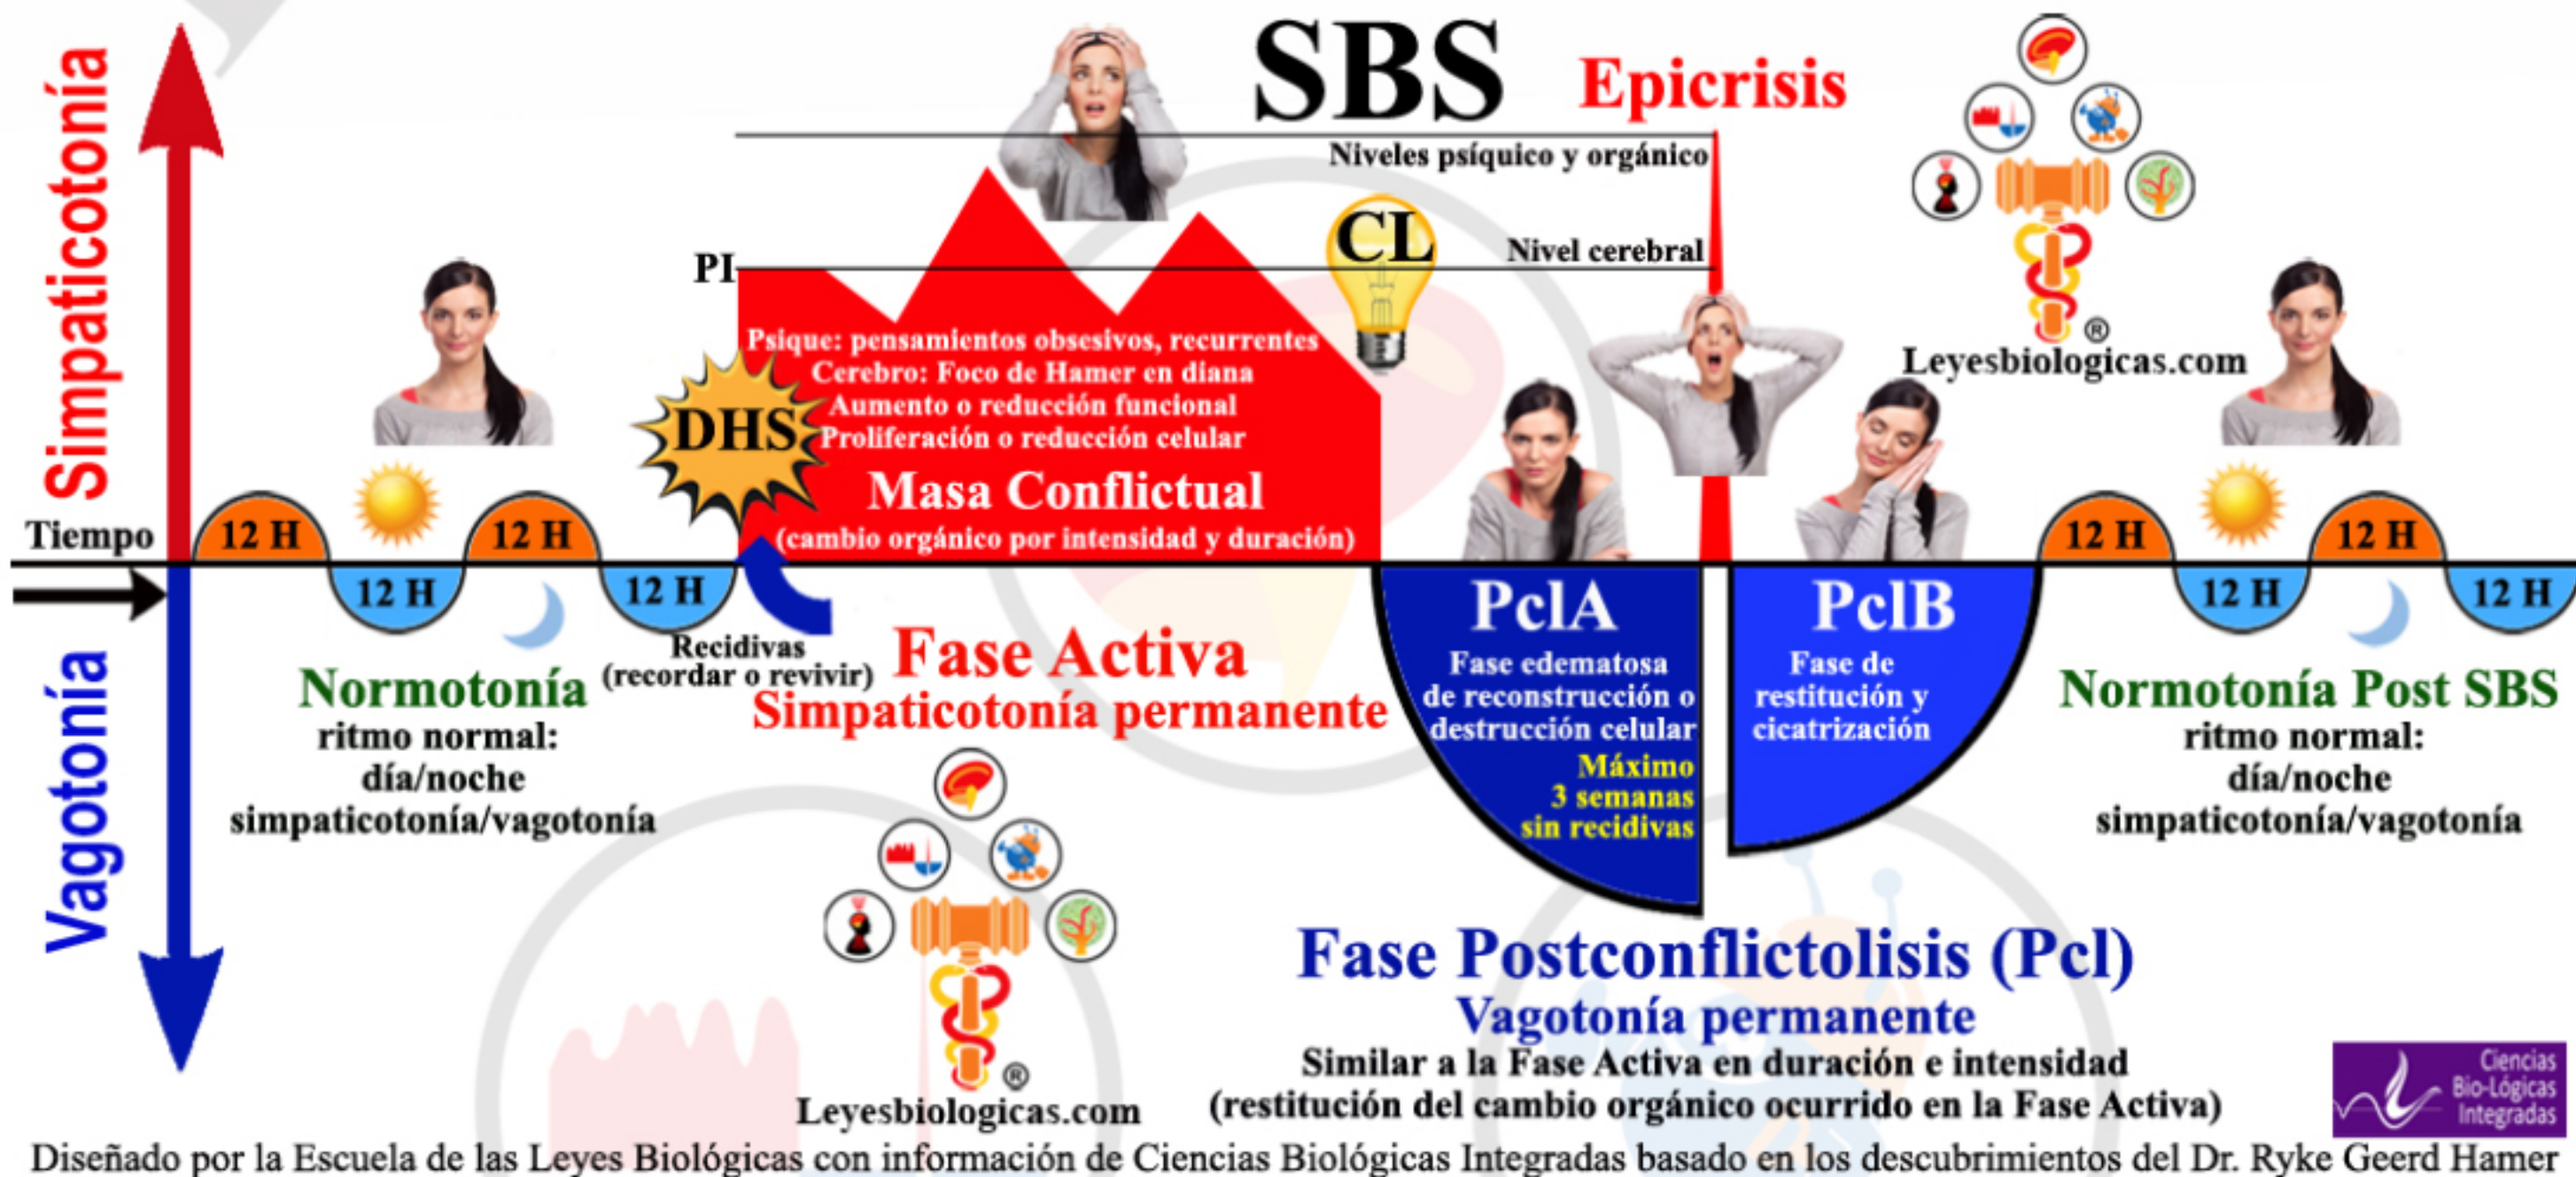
Simpaticotonía

SBS

Epicrisis

Niveles psíquico y orgánico

CL

Nivel cerebral

PI

Psique: pensamientos obsesivos, recurrentes
Cerebro: Foco de Hamer en diana
Aumento o reducción funcional
Proliferación o reducción celular

DHS

Masa Conflictual
(cambio orgánico por intensidad y duración)

Leyesbiologicas.com

Tiempo

12 H

12 H

12 H

12 H

12 H

12 H

12 H

12 H

Vagotonía

Recidivas
(recordar o revivir)

Normotonía
ritmo normal:
día/noche
simpaticotonía/vagotonía

Fase Activa
Simpaticotonía permanente

PclA
Fase edematosa de reconstrucción o destrucción celular
Máximo 3 semanas sin recidivas

PclB
Fase de restitución y cicatrización

Normotonía Post SBS
ritmo normal:
día/noche
simpaticotonía/vagotonía

Fase Postconflictolisis (Pcl)
Vagotonía permanente
Similar a la Fase Activa en duración e intensidad
(restitución del cambio orgánico ocurrido en la Fase Activa)

Leyesbiologicas.com

Ciencias Bio-Lógicas Integradas

Diseñado por la Escuela de las Leyes Biológicas con información de Ciencias Biológicas Integradas basado en los descubrimientos del Dr. Ryke Geerd Hamer